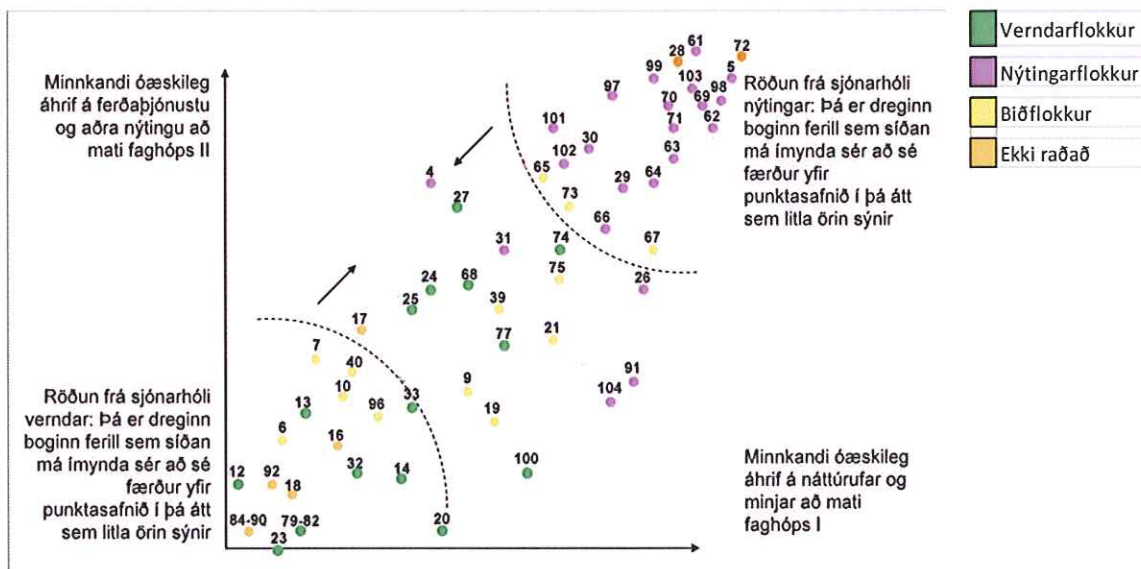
Verndarflokkur
Nýtingarflokkur
Biðflokkur
Ekki raðað

Minnkandi óæskileg áhrif á ferðaþjónustu og aðra nýtingu að mati faghóps II

Röðun frá sjónarhóli nýtingar: Þá er dreginn boginn ferill sem síðan má ímynda sér að sé færður yfir punktasafnið í þá átt sem litla örin sýnir

Röðun frá sjónarhóli verndar: Þá er dreginn boginn ferill sem síðan má ímynda sér að sé færður yfir punktasafnið í þá átt sem litla örin sýnir

Minnkandi óæskileg áhrif á náttúrufar og minjar að mati faghóps I

28 61 72 99 97 103 5 70 98 69 101 71 62 30 102 63 65 29 64 4 73 27 66 67 31 74 75 26 24 68 25 39 17 77 21 7 40 91 10 104 9 33 13 96 19 6 16 100 12 92 32 14 18 84-90 79-82 20 23